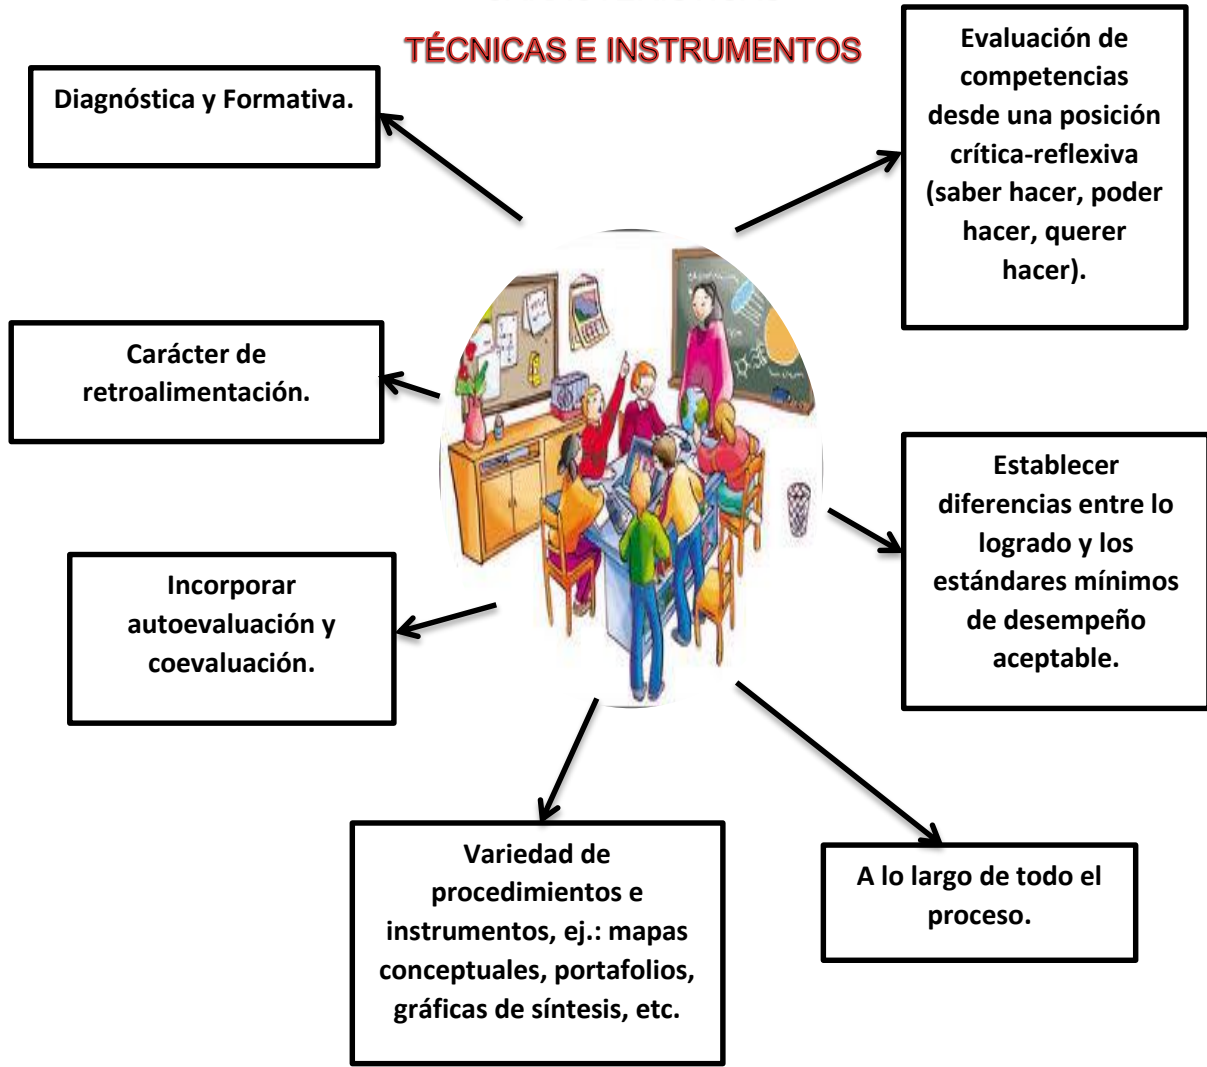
TÉCNICAS E INSTRUMENTOS

Diagnóstica y Formativa.

Evaluación de competencias desde una posición crítica-reflexiva (saber hacer, poder hacer, querer hacer).

Carácter de retroalimentación.

Establecer diferencias entre lo logrado y los estándares mínimos de desempeño aceptable.

Incorporar autoevaluación y coevaluación.

Variedad de procedimientos e instrumentos, ej.: mapas conceptuales, portafolios, gráficas de síntesis, etc.

A lo largo de todo el proceso.